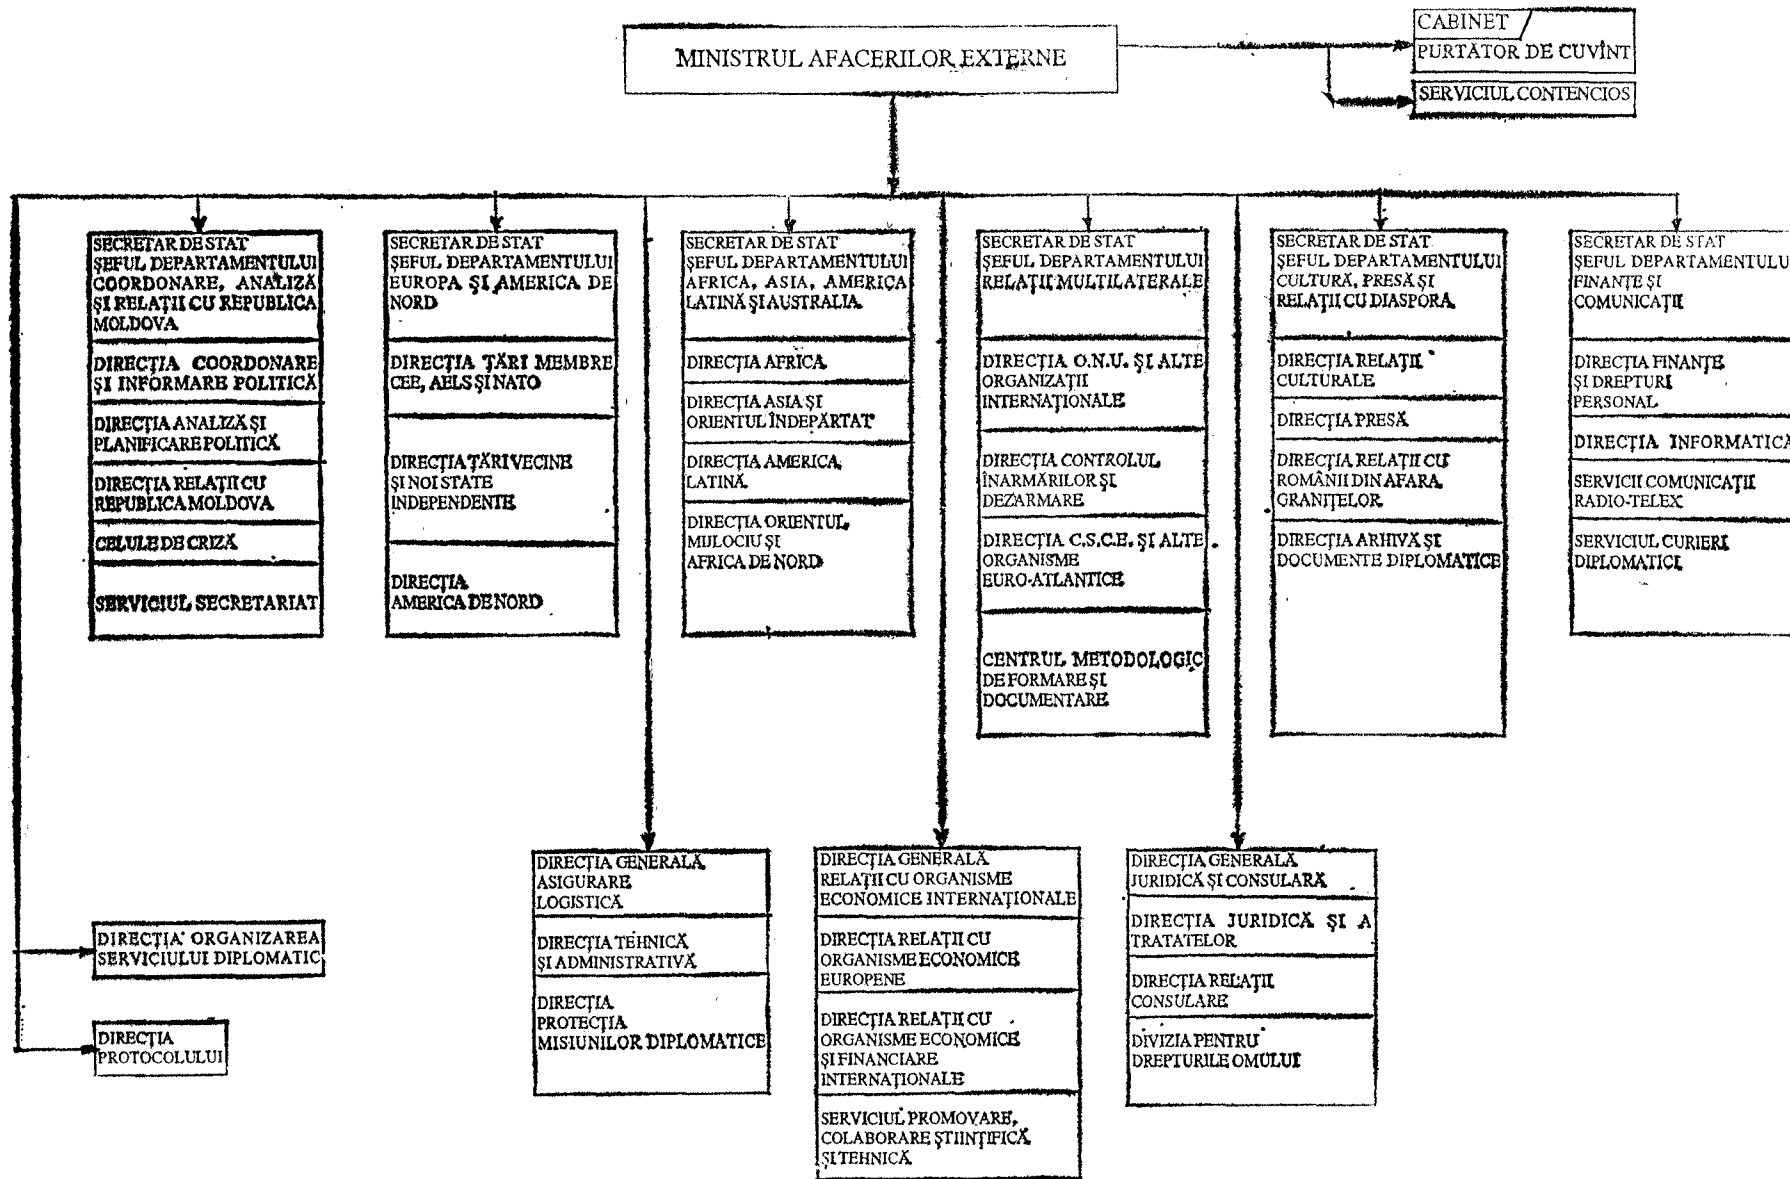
MINISTRUL AFACERILOR EXTERNE

CABINET
PURTĂTOR DE CUVÎNT
SERVICIUL CONTENCIOS

SECRETAR DE STAT
ŞEFUL DEPARTAMENTULUI COORDONARE, ANALIZĂ ŞI RELAŢII CU REPUBLICA MOLDOVA

DIRECŢIA COORDONARE ŞI INFORMARE POLITICĂ

DIRECŢIA ANALIZĂ ŞI PLANIFICARE POLITICĂ

DIRECŢIA RELAŢII CU REPUBLICA MOLDOVA

CELULE DE CRIZĂ

SERVICIUL SECRETARIAT

SECRETAR DE STAT
ŞEFUL DEPARTAMENTULUI EUROPA ŞI AMERICA DE NORD

DIRECŢIA ŢĂRI MEMBRE CEE, AELS ŞI NATO

DIRECŢIA ŢĂRI VECINE ŞI NOI STATE INDEPENDENTE

DIRECŢIA AMERICA DE NORD

SECRETAR DE STAT
ŞEFUL DEPARTAMENTULUI AFRICA, ASIA, AMERICA LATINĂ ŞI AUSTRALIA

DIRECŢIA AFRICA

DIRECŢIA ASIA ŞI ORIENTUL ÎNDEPĂRTAT

DIRECŢIA AMERICA LATINĂ

DIRECŢIA ORIENTUL MIJLOCIU ŞI AFRICA DE NORD

SECRETAR DE STAT
ŞEFUL DEPARTAMENTULUI RELAŢII MULTILATERALE

DIRECŢIA O.N.U. ŞI ALTE ORGANIZAŢII INTERNAŢIONALE

DIRECŢIA CONTROLUL ÎNARMĂRILOR ŞI DEZARMARE

DIRECŢIA C.S.C.E. ŞI ALTE ORGANISME EURO-ATLANTICE

CENTRUL METODOLOGIC DE FORMARE ŞI DOCUMENTARE

SECRETAR DE STAT
ŞEFUL DEPARTAMENTULUI CULTURĂ, PRESĂ ŞI RELAŢII CU DIASPORA

DIRECŢIA RELAŢII CULTURALE

DIRECŢIA PRESĂ

DIRECŢIA RELAŢII CU ROMÂNII DIN AFARA GRANIŢELOR

DIRECŢIA ARHIVĂ ŞI DOCUMENTE DIPLOMATICE

SECRETAR DE STAT
ŞEFUL DEPARTAMENTULU FINANŢE ŞI COMUNICAŢII

DIRECŢIA FINANŢE ŞI DREPTURI PERSONAL

DIRECŢIA INFORMATICA

SERVICII COMUNICAŢII RADIO-TELEX

SERVICIUL CURIERI DIPLOMATICI

DIRECŢIA GENERALĂ ASIGURARE LOGISTICĂ

DIRECŢIA TEHNICĂ ŞI ADMINISTRATIVĂ

DIRECŢIA PROTECŢIA MISIUNILOR DIPLOMATICE

DIRECŢIA GENERALĂ RELAŢII CU ORGANISME ECONOMICE INTERNAŢIONALE

DIRECŢIA RELAŢII CU ORGANISME ECONOMICE EUROPENE

DIRECŢIA RELAŢII CU ORGANISME ECONOMICE ŞI FINANCIARE INTERNAŢIONALE

SERVICIUL PROMOVARE, COLABORARE ŞTIINŢIFICĂ ŞI TEHNICĂ

DIRECŢIA GENERALĂ JURIDICĂ ŞI CONSULARĂ

DIRECŢIA JURIDICĂ ŞI A TRATATELOR

DIRECŢIA RELAŢII CONSULARE

DIVIZIA PENTRU DREPTURILE OMULUI

DIRECŢIA ORGANIZAREA SERVICIULUI DIPLOMATIC

DIRECŢIA PROTOCOLULUI